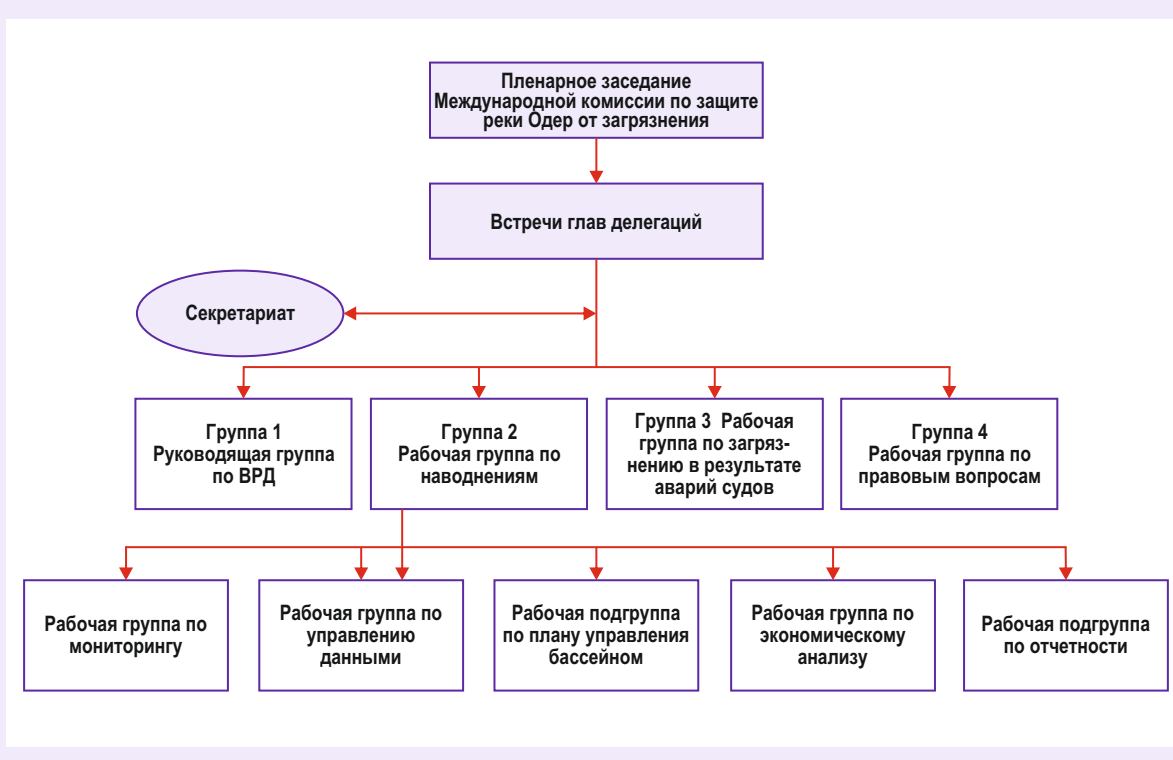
Пленарное заседание Международной комиссии по защите реки Одер от загрязнения

Встречи глав делегаций

Секретариат

Группа 1
Руководящая группа по ВРД

Группа 2
Рабочая группа по наводнениям

Группа 3 Рабочая группа по загрязнению в результате аварий судов

Группа 4
Рабочая группа по правовым вопросам

Рабочая группа по мониторингу

Рабочая группа по управлению данными

Рабочая подгруппа по плану управления бассейном

Рабочая группа по экономическому анализу

Рабочая подгруппа по отчетности